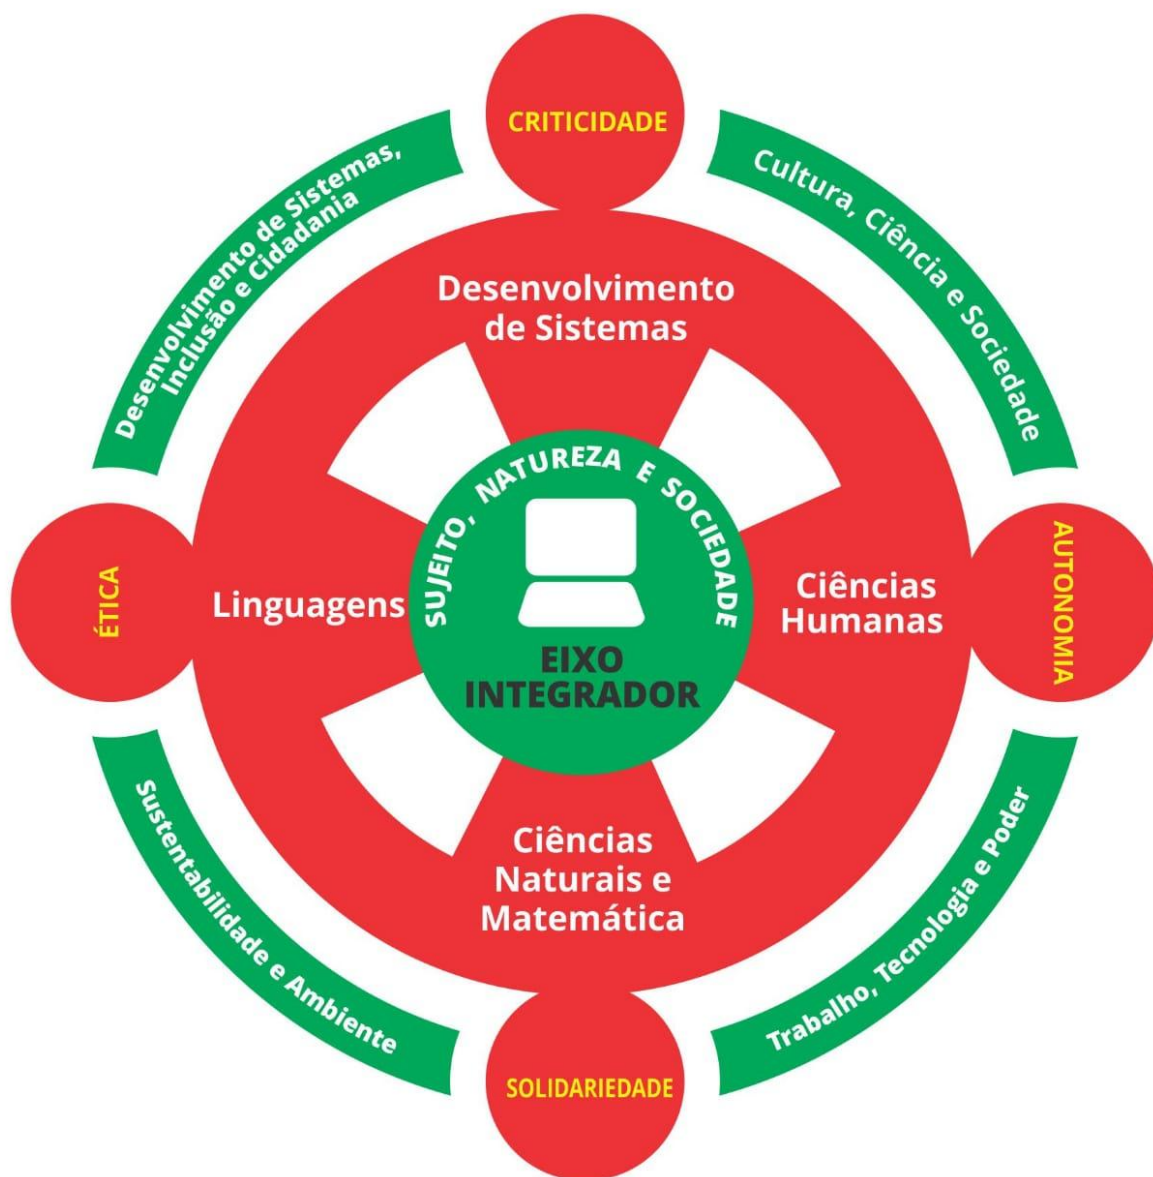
CRITICIDADE

Desenvolvimento de Sistemas, Inclusão e Cidadania

Cultura, Ciência e Sociedade

Desenvolvimento de Sistemas

SUJEITO, NATUREZA E SOCIEDADE

ÉTICA

Linguagens

Ciências Humanas

AUTONOMIA

EIXO INTEGRADOR

Ciências Naturais e Matemática

Sustentabilidade e Ambiente

Trabalho, Tecnologia e Poder

SOLIDARIEDADE